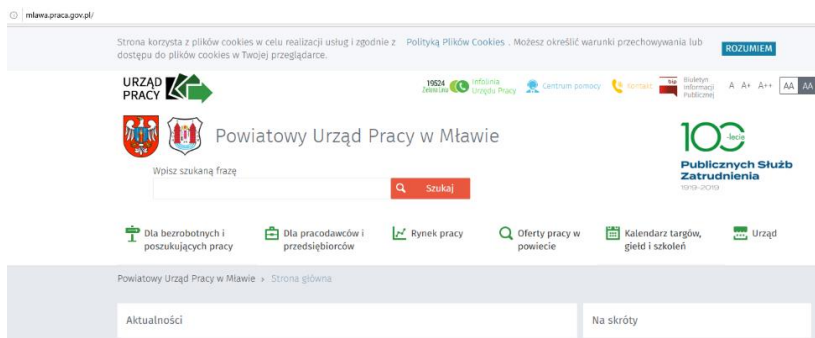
mlawa.praca.gov.pl/

Strona korzysta z plików cookies w celu realizacji usług i zgodnie z Polityką Plików Cookies . Możesz określić warunki przechowywania lub dostępu do plików cookies w Twojej przeglądarce.

ROZUMIEM

URZĄD PRACY

19524 Zielona Linia

Infolinia Urzędu Pracy

Centrum pomocy

Kontakt

Biuletyn Informacji Publicznej

A A+ A++ AA AA

Powiatowy Urząd Pracy w Mławie

100-lecie Publicznych Służb Zatrudnienia 1919-2019

Wpisz szukaną frazę

Szukaj

Dla bezrobotnych i poszukujących pracy

Dla pracodawców i przedsiębiorców

Rynek pracy

Oferty pracy w powiecie

Kalendarz targów, giełd i szkoleń

Urząd

Powiatowy Urząd Pracy w Mławie » Strona główna

Aktualności

Na skróty